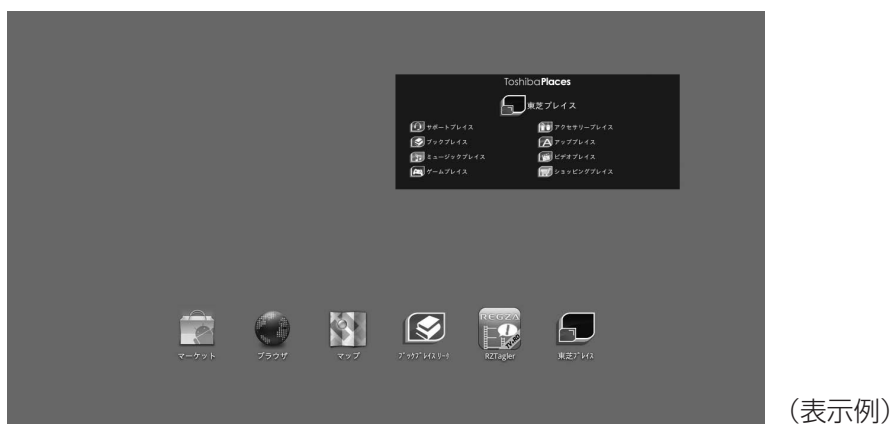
ToshibaPlaces

東芝プレイス

サポートプレイス
ブックプレイス
ミュージックプレイス
ゲームプレイス

アクセサリープレイス
アッププレイス
ビデオプレイス
ショッピングプレイス

マーケット
ブラウザ
マップ
ﾌﾞｯｸﾌﾟﾚｲｽﾘｰﾀﾞｰ
REGZA
RZTagler
東芝ﾌﾟﾚｲｽ

（表示例）